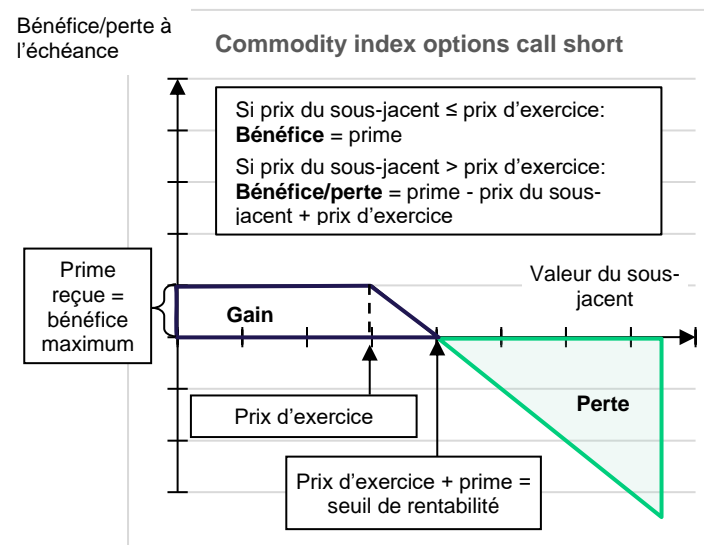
Bénéfice/perte à l'échéance

Commodity index options call short

Si prix du sous-jacent ≤ prix d'exercice:
**Bénéfice** = prime
Si prix du sous-jacent > prix d'exercice:
**Bénéfice/perte** = prime - prix du sous-jacent + prix d'exercice

Prime reçue = bénéfice maximum

Valeur du sous-jacent

Gain

Perte

Prix d'exercice

Prix d'exercice + prime = seuil de rentabilité